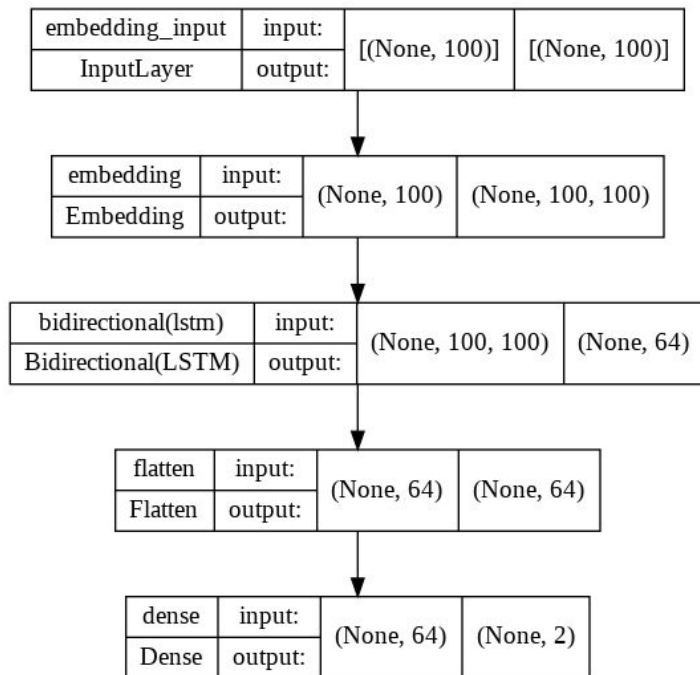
| embedding_input | input: | [(None, 100)] | [(None, 100)] |
|---|---|---|---|
| InputLayer | output: | | |

| embedding | input: | (None, 100) | (None, 100, 100) |
|---|---|---|---|
| Embedding | output: | | |

| bidirectional(lstm) | input: | (None, 100, 100) | (None, 64) |
|---|---|---|---|
| Bidirectional(LSTM) | output: | | |

| flatten | input: | (None, 64) | (None, 64) |
|---|---|---|---|
| Flatten | output: | | |

| dense | input: | (None, 64) | (None, 2) |
|---|---|---|---|
| Dense | output: | | |